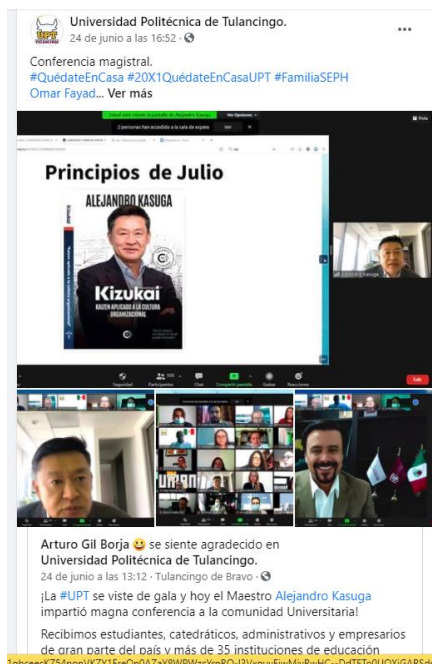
Universidad Politécnica de Tulancingo.
24 de junio a las 16:52 · 

Conferencia magistral.
#QuédateEnCasa #20X1QuédateEnCasaUPT #FamiliaSEPH Omar Fayad... Ver más

Principios de Julio

ALEJANDRO KASUGA

Kizukai

KAIZEN APLICADO A LA CULTURA ORGANIZACIONAL

Salir

Arturo Gil Borja se siente agradecido en Universidad Politécnica de Tulancingo.
24 de junio a las 13:12 · Tulancingo de Bravo · 

¡La #UPT se viste de gala y hoy el Maestro Alejandro Kasuga impartió magna conferencia a la comunidad Universitaria!

Recibimos estudiantes, catedráticos, administrativos y empresarios de gran parte del país y más de 35 instituciones de educación